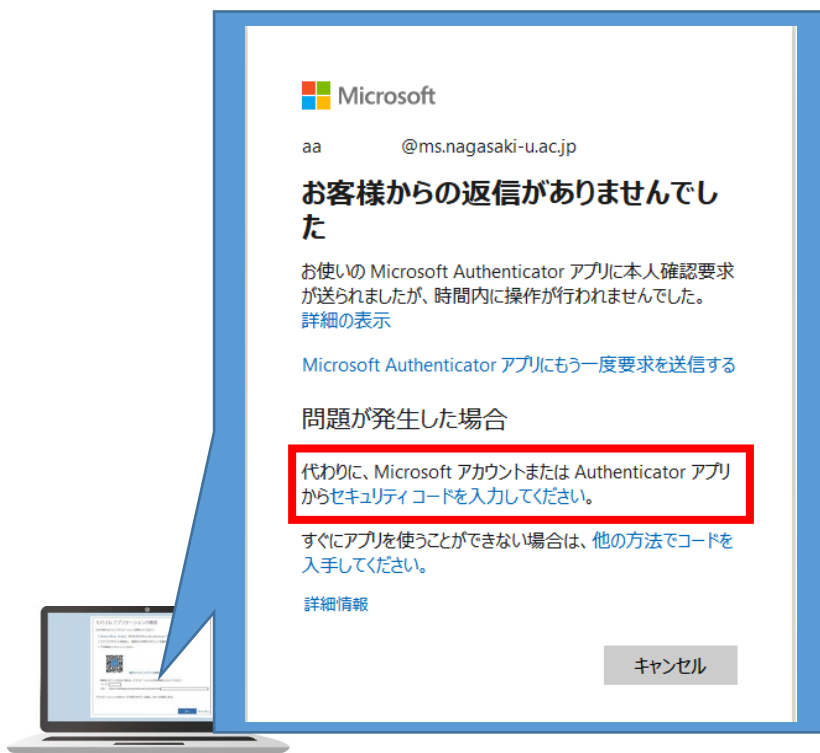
Microsoft

aa @ms.nagasaki-u.ac.jp

お客様からの返信がありませんでした

お使いの Microsoft Authenticator アプリに本人確認要求が送られましたが、時間内に操作が行われませんでした。
詳細の表示

Microsoft Authenticator アプリにもう一度要求を送信する

問題が発生した場合

代わりに、Microsoft アカウントまたは Authenticator アプリからセキュリティ コードを入力してください。

すぐにアプリを使うことができない場合は、他の方法でコードを入手してください。

詳細情報

キャンセル